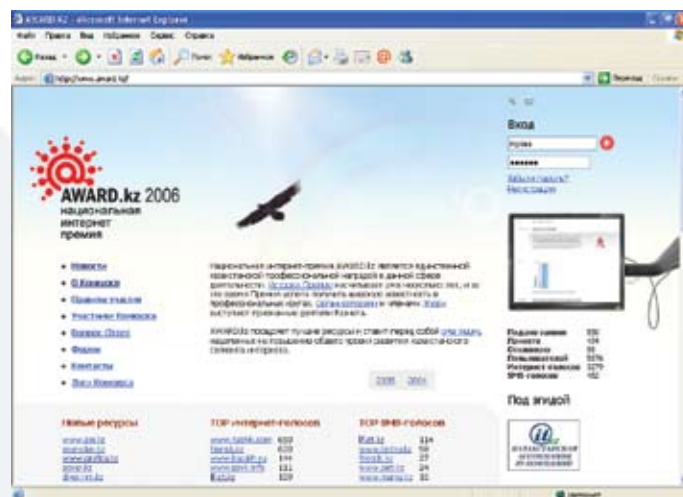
AWARD.kz - Microsoft Internet Explorer

Файл Правка Вид Избранное Сервис Справка

Назад Поиск Избранное

Адрес http://www.award.kz/

Переход

AWARD.kz 2006

национальная интернет премия

Вход

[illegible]

••••••••

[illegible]

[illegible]

• Новости
• О Конкурсе
• Правила участия
• Участники Конкурса
• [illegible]
• Форум
• Контакты
• Лого Конкурса

Национальная интернет-премия AWARD.kz является единственной казахстанской профессиональной наградой в данной сфере деятельности. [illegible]

AWARD.kz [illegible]

2005 2004

Подано заявок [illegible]
Принято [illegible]
Отклонено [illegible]
Пользователей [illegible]
Интернет-голосов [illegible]
SMS-голосов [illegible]

Под эгидой

Новые ресурсы

www.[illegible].kz
www.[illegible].kz
www.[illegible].kz
www.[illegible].kz
www.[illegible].kz

TOP интернет-голосов

www.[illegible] 659
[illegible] 188
www.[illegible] 144
www.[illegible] 131
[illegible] 109

TOP SMS-голосов

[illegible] 114
www.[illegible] 58
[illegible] 29
www.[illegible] 24
www.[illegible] 21

Интернет